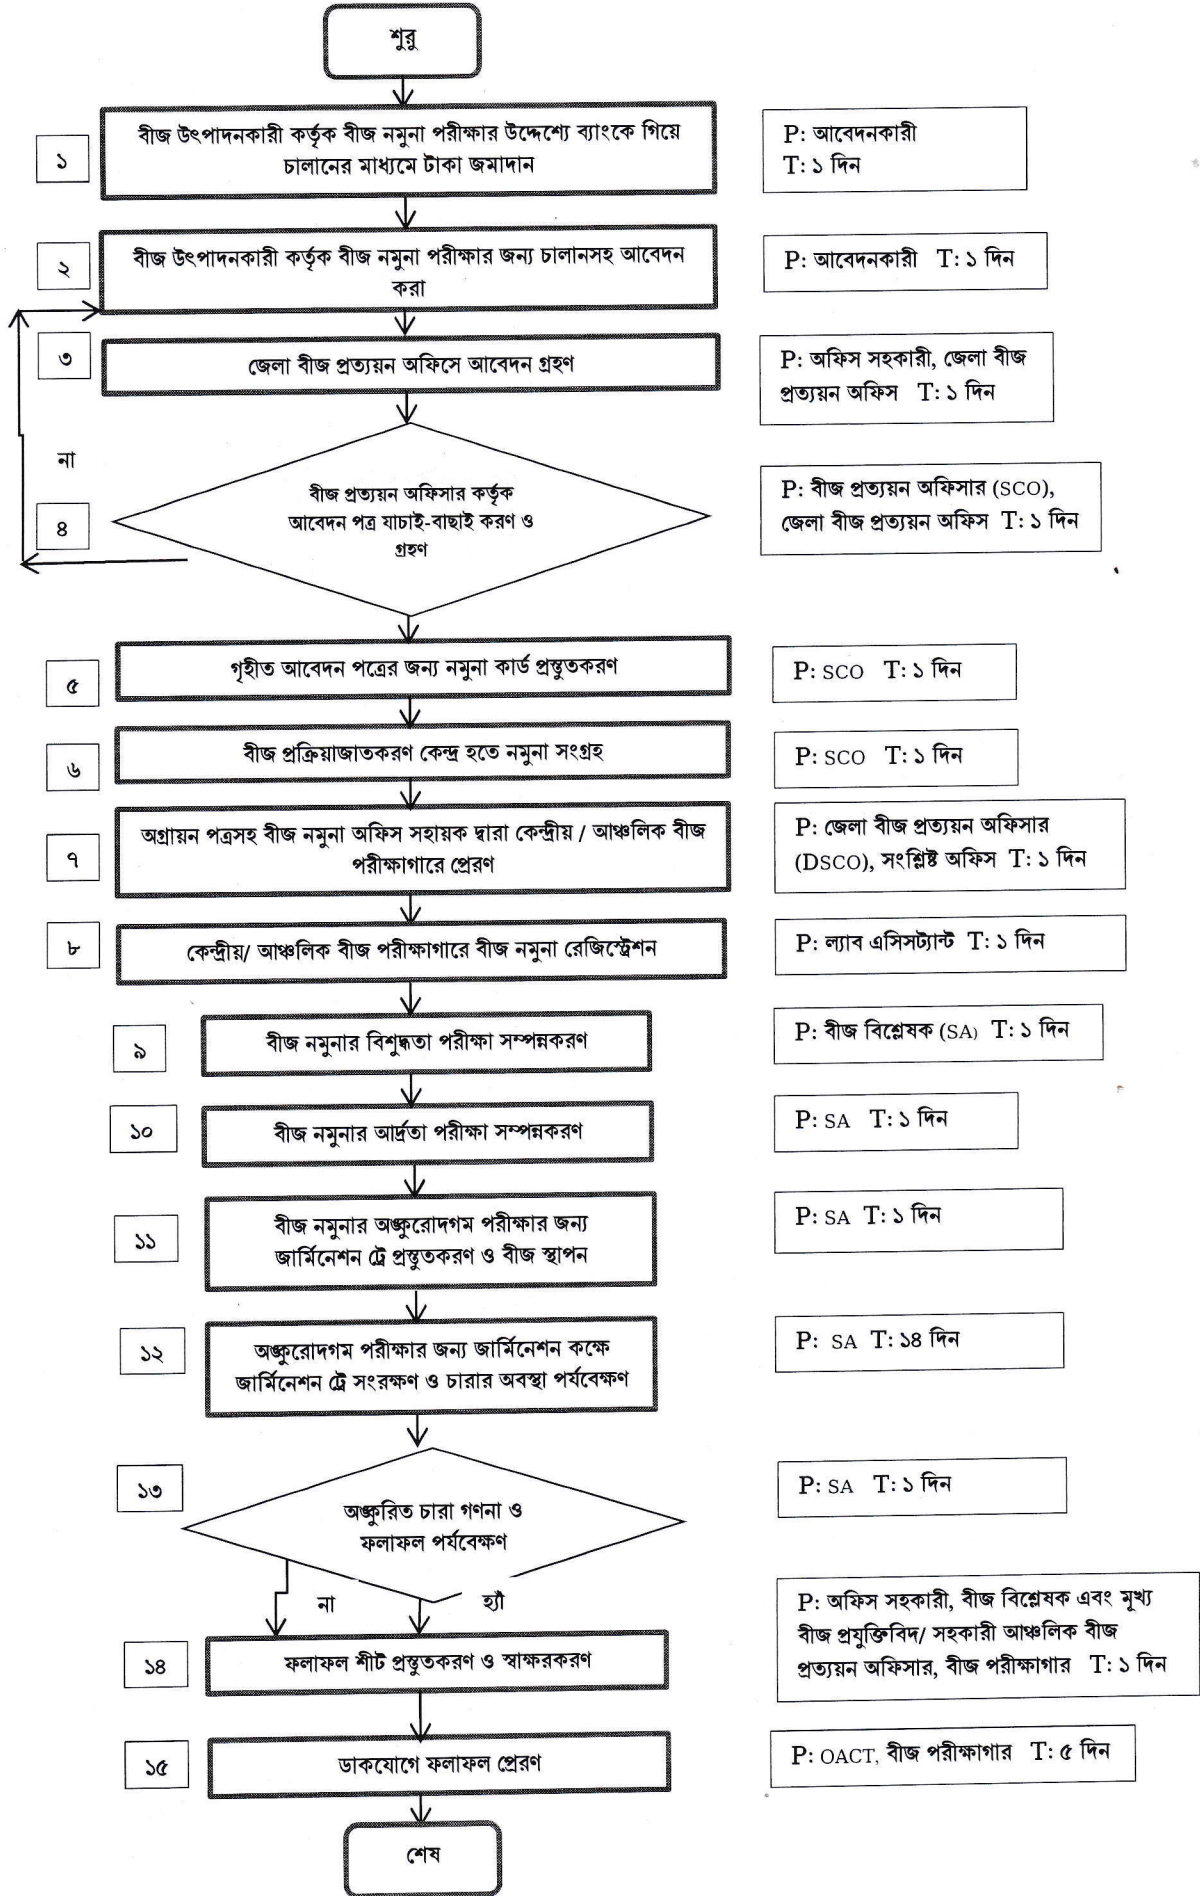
শুরু

১
বীজ উৎপাদনকারী কর্তৃক বীজ নমুনা পরীক্ষার উদ্দেশ্যে ব্যাংকে গিয়ে চালানের মাধ্যমে টাকা জমাদান
P: আবেদনকারী
T: ১ দিন

২
বীজ উৎপাদনকারী কর্তৃক বীজ নমুনা পরীক্ষার জন্য চালানসহ আবেদন করা
P: আবেদনকারী T: ১ দিন

৩
জেলা বীজ প্রত্যয়ন অফিসে আবেদন গ্রহণ
P: অফিস সহকারী, জেলা বীজ প্রত্যয়ন অফিস T: ১ দিন

না

৪
বীজ প্রত্যয়ন অফিসার কর্তৃক আবেদন পত্র যাচাই-বাছাই করণ ও গ্রহণ
P: বীজ প্রত্যয়ন অফিসার (SCO), জেলা বীজ প্রত্যয়ন অফিস T: ১ দিন

৫
গৃহীত আবেদন পত্রের জন্য নমুনা কার্ড প্রস্তুতকরণ
P: SCO T: ১ দিন

৬
বীজ প্রক্রিয়াজাতকরণ কেন্দ্র হতে নমুনা সংগ্রহ
P: SCO T: ১ দিন

৭
অগ্রায়ন পত্রসহ বীজ নমুনা অফিস সহায়ক দ্বারা কেন্দ্রীয় / আঞ্চলিক বীজ পরীক্ষাগারে প্রেরণ
P: জেলা বীজ প্রত্যয়ন অফিসার (DSCO), সংশ্লিষ্ট অফিস T: ১ দিন

৮
কেন্দ্রীয়/ আঞ্চলিক বীজ পরীক্ষাগারে বীজ নমুনা রেজিস্ট্রেশন
P: ল্যাব এসিসট্যান্ট T: ১ দিন

৯
বীজ নমুনার বিশুদ্ধতা পরীক্ষা সম্পন্নকরণ
P: বীজ বিশ্লেষক (SA) T: ১ দিন

১০
বীজ নমুনার আর্দ্রতা পরীক্ষা সম্পন্নকরণ
P: SA T: ১ দিন

১১
বীজ নমুনার অঙ্কুরোদগম পরীক্ষার জন্য জার্মিনেশন ট্রে প্রস্তুতকরণ ও বীজ স্থাপন
P: SA T: ১ দিন

১২
অঙ্কুরোদগম পরীক্ষার জন্য জার্মিনেশন কক্ষে জার্মিনেশন ট্রে সংরক্ষণ ও চারার অবস্থা পর্যবেক্ষণ
P: SA T: ১৪ দিন

১৩
অঙ্কুরিত চারা গণনা ও ফলাফল পর্যবেক্ষণ
P: SA T: ১ দিন

না
হ্যাঁ

১৪
ফলাফল শীট প্রস্তুতকরণ ও স্বাক্ষরকরণ
P: অফিস সহকারী, বীজ বিশ্লেষক এবং মুখ্য বীজ প্রযুক্তিবিদ/ সহকারী আঞ্চলিক বীজ প্রত্যয়ন অফিসার, বীজ পরীক্ষাগার T: ১ দিন

১৫
ডাকযোগে ফলাফল প্রেরণ
P: OACT, বীজ পরীক্ষাগার T: ৫ দিন

শেষ